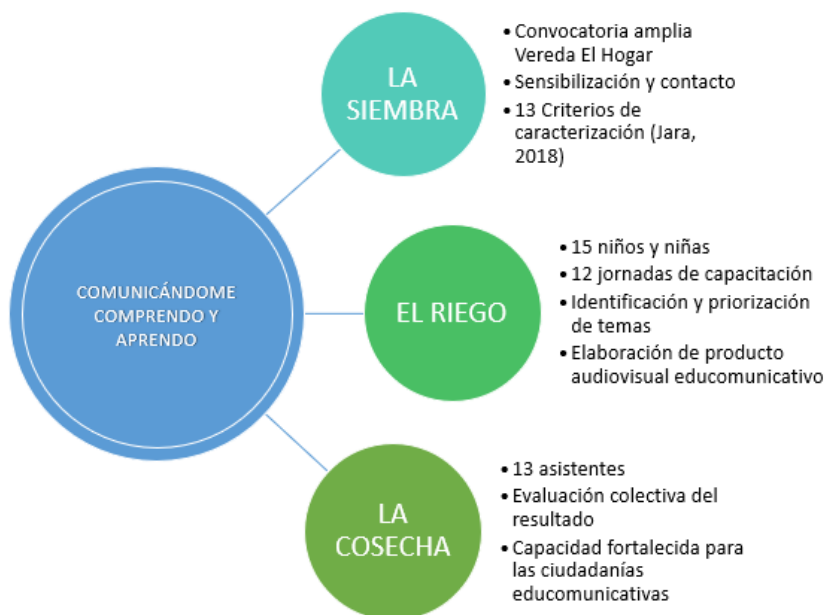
COMUNICÁNDOME COMPRENDO Y APRENDO

LA SIEMBRA

- Convocatoria amplia Vereda El Hogar
- Sensibilización y contacto
- 13 Criterios de caracterización (Jara, 2018)

EL RIEGO

- 15 niños y niñas
- 12 jornadas de capacitación
- Identificación y priorización de temas
- Elaboración de producto audiovisual educomunicativo

LA COSECHA

- 13 asistentes
- Evaluación colectiva del resultado
- Capacidad fortalecida para las ciudadanías educomunicativas